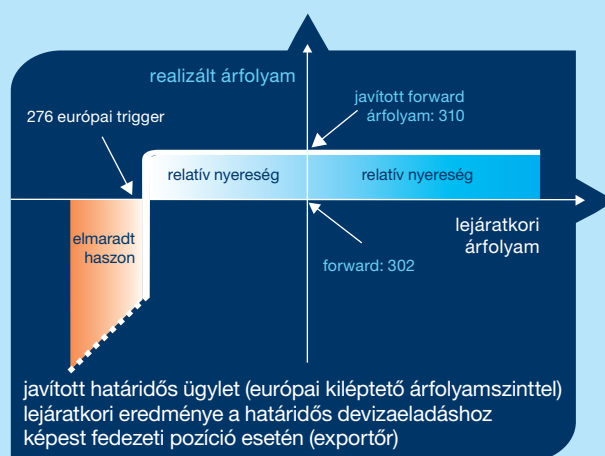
realizált árfolyam

javított forward árfolyam: 310

276 európai trigger

relatív nyereség

relatív nyereség

elmaradt haszon

lejáratkori árfolyam

forward: 302

javított határidős ügylet (európai kiléptető árfolyamszinttel) lejáratkori eredménye a határidős devizaeladáshoz képest fedezeti pozíció esetén (exportőr)